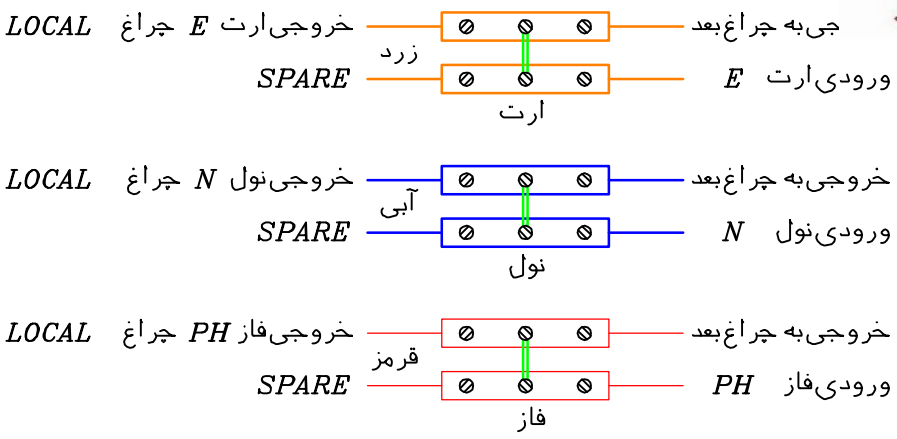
$LOCAL$ خروجی ارت $E$ چراغ
زرد
$SPARE$
ارت
جی به چراغ بعد
ورودی ارت $E$

$LOCAL$ خروجی نول $N$ چراغ
آبی
$SPARE$
نول
خروجی به چراغ بعد
ورودی نول $N$

$LOCAL$ خروجی فاز $PH$ چراغ
قرمز
$SPARE$
فاز
خروجی به چراغ بعد
ورودی فاز $PH$